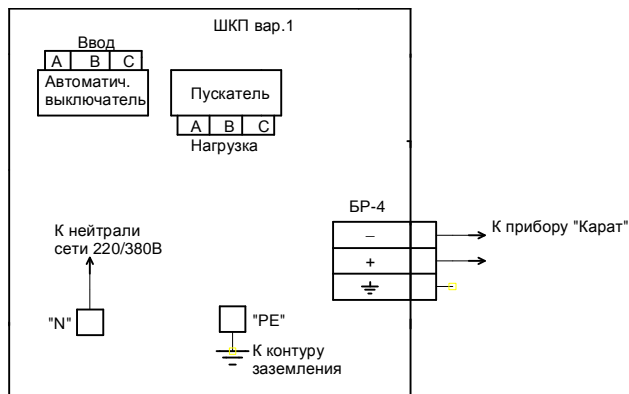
ШКП вар.1

Ввод

| A | B | C |
|---|---|---|

Автоматич. выключатель

Пускатель

| A | B | C |
|---|---|---|

Нагрузка

К нейтрали сети 220/380В

"N"

"PE"

К контуру заземления

БР-4

–

+

К прибору "Карат"